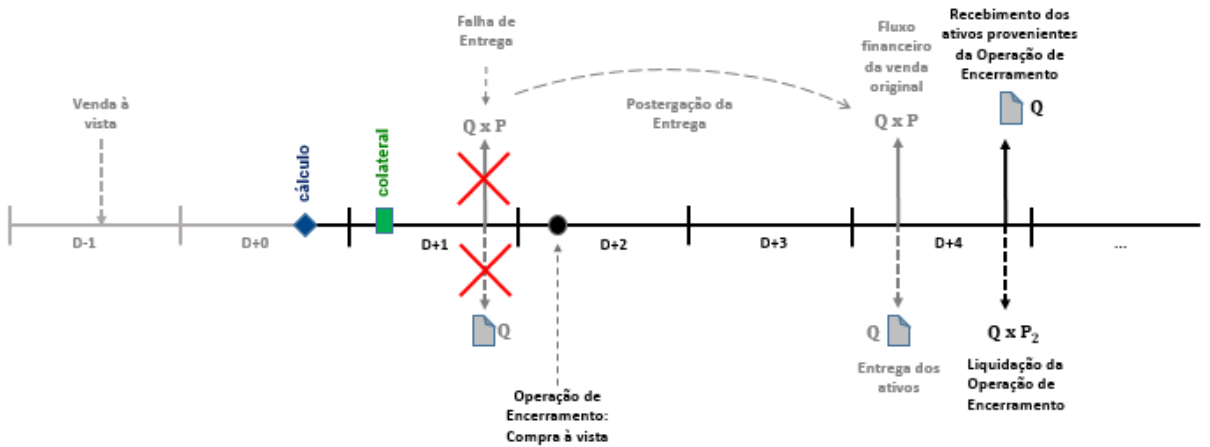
Falha de Entrega

Fluxo financeiro da venda original

Recebimento dos ativos provenientes da Operação de Encerramento

Venda à vista

Postergação da Entrega

Q x P

Q x P

Q

cálculo

colateral

D-1

D+0

D+1

D+2

D+3

D+4

...

Q

Q

Q x $P_2$

Operação de Encerramento: Compra à vista

Entrega dos ativos

Liquidação da Operação de Encerramento